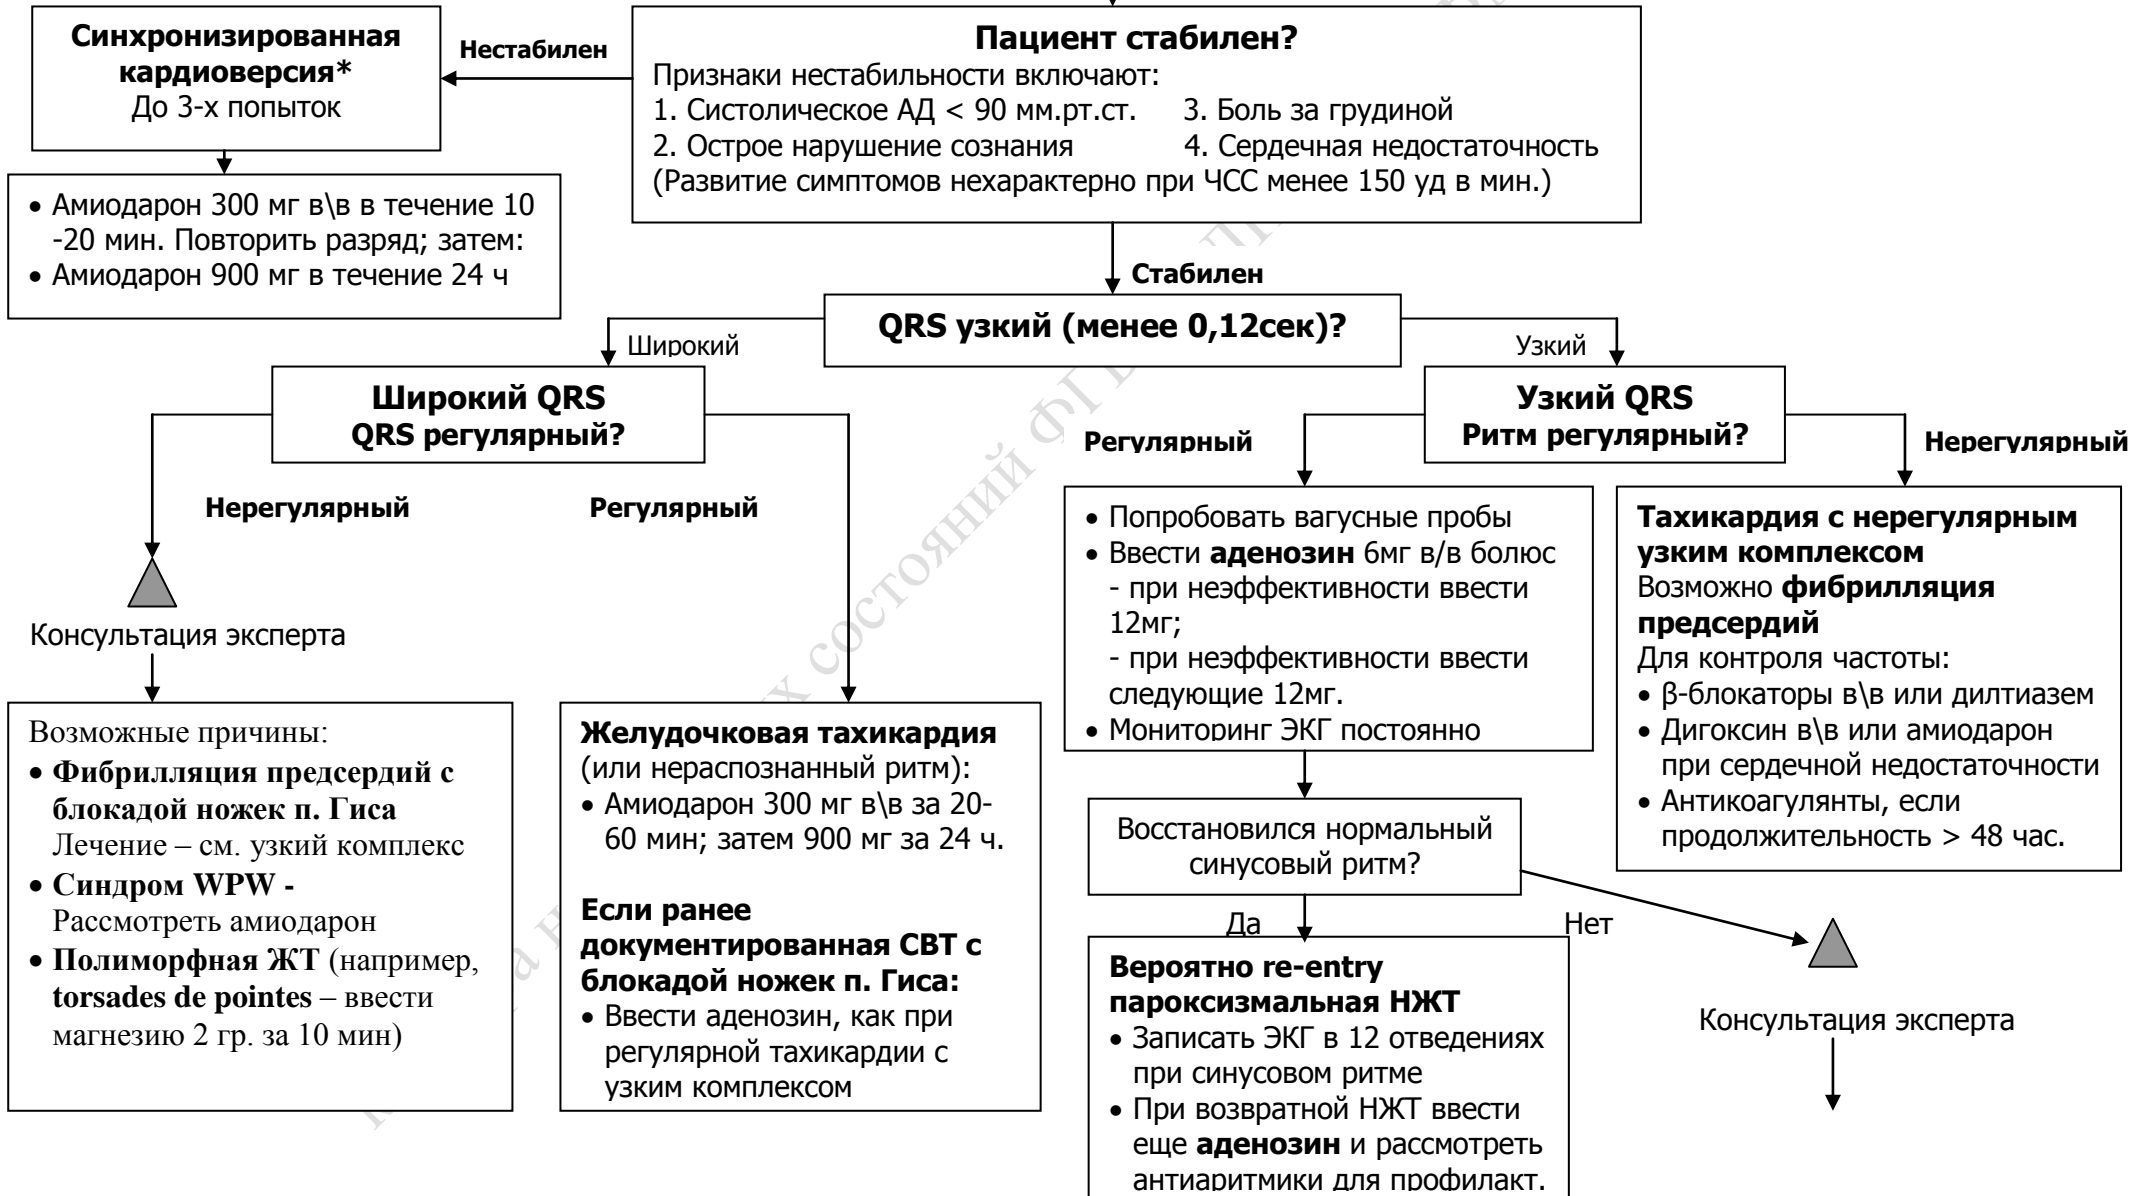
**Синхронизированная кардиоверсия***
До 3-х попыток

Нестабилен

**Пациент стабилен?**
Признаки нестабильности включают:
1. Систолическое АД < 90 мм.рт.ст.
2. Острое нарушение сознания
3. Боль за грудиной
4. Сердечная недостаточность
(Развитие симптомов нехарактерно при ЧСС менее 150 уд в мин.)

• Амиодарон 300 мг в\в в течение 10-20 мин. Повторить разряд; затем:
• Амиодарон 900 мг в течение 24 ч

Стабилен

**QRS узкий (менее 0,12сек)?**

Широкий

Узкий

**Широкий QRS**
**QRS регулярный?**

**Узкий QRS**
**Ритм регулярный?**

Регулярный

Нерегулярный

Нерегулярный

Регулярный

• Попробовать вагусные пробы
• Ввести **аденозин** 6мг в/в болюс
- при неэффективности ввести 12мг;
- при неэффективности ввести следующие 12мг.
• Мониторинг ЭКГ постоянно

**Тахикардия с нерегулярным узким комплексом**
Возможно **фибрилляция предсердий**
Для контроля частоты:
• β-блокаторы в\в или дилтиазем
• Дигоксин в\в или амиодарон при сердечной недостаточности
• Антикоагулянты, если продолжительность > 48 час.

Консультация эксперта

Возможные причины:
• **Фибрилляция предсердий с блокадой ножек п. Гиса**
Лечение – см. узкий комплекс
• **Синдром WPW -**
Рассмотреть амиодарон
• **Полиморфная ЖТ** (например, **torsades de pointes** – ввести магнезию 2 гр. за 10 мин)

**Желудочковая тахикардия**
(или нераспознанный ритм):
• Амиодарон 300 мг в\в за 20-60 мин; затем 900 мг за 24 ч.

**Если ранее документированная СВТ с блокадой ножек п. Гиса:**
• Ввести аденозин, как при регулярной тахикардии с узким комплексом

Восстановился нормальный синусовый ритм?

Да

Нет

**Вероятно re-entry пароксизмальная НЖТ**
• Записать ЭКГ в 12 отведениях при синусовом ритме
• При возвратной НЖТ ввести еще **аденозин** и рассмотреть антиаритмики для профилакт.

Консультация эксперта